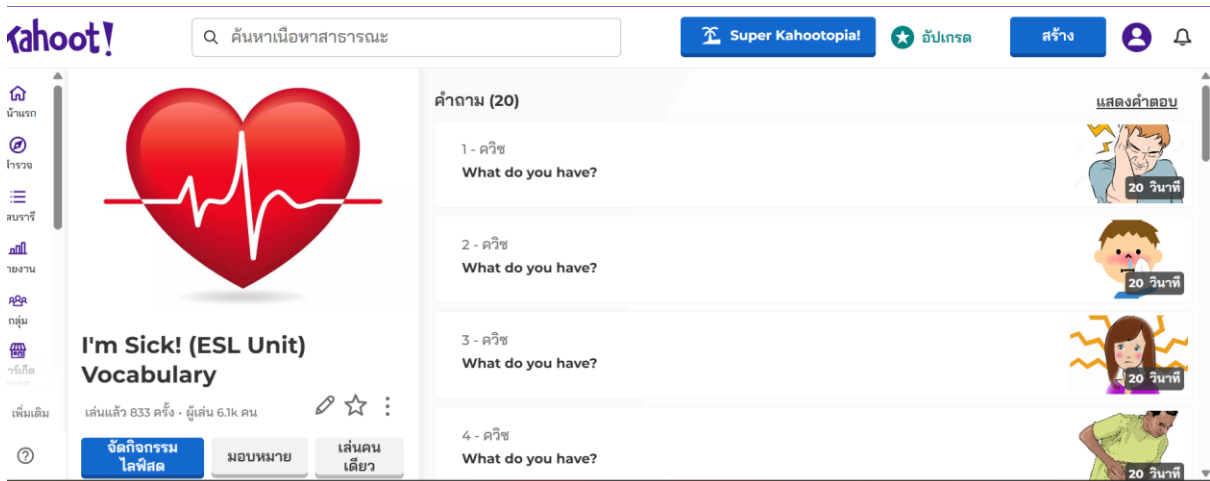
Kahoot!

ค้นหาเนื้อหาสาธารณะ

Super Kahootopia!

อัปเกรด

สร้าง

น้าแรก

ำรวจ

ลบรารี

ายงาน

กลุ่ม

าร์เก็ต

เพิ่มเติม

I'm Sick! (ESL Unit) Vocabulary

เล่นแล้ว 833 ครั้ง • ผู้เล่น 6.1k คน

จัดกิจกรรมไลฟ์สด

มอบหมาย

เล่นคนเดียว

คำถาม (20)

แสดงคำตอบ

1 - ควิซ
What do you have?
20 วินาที

2 - ควิซ
What do you have?
20 วินาที

3 - ควิซ
What do you have?
20 วินาที

4 - ควิซ
What do you have?
20 วินาที